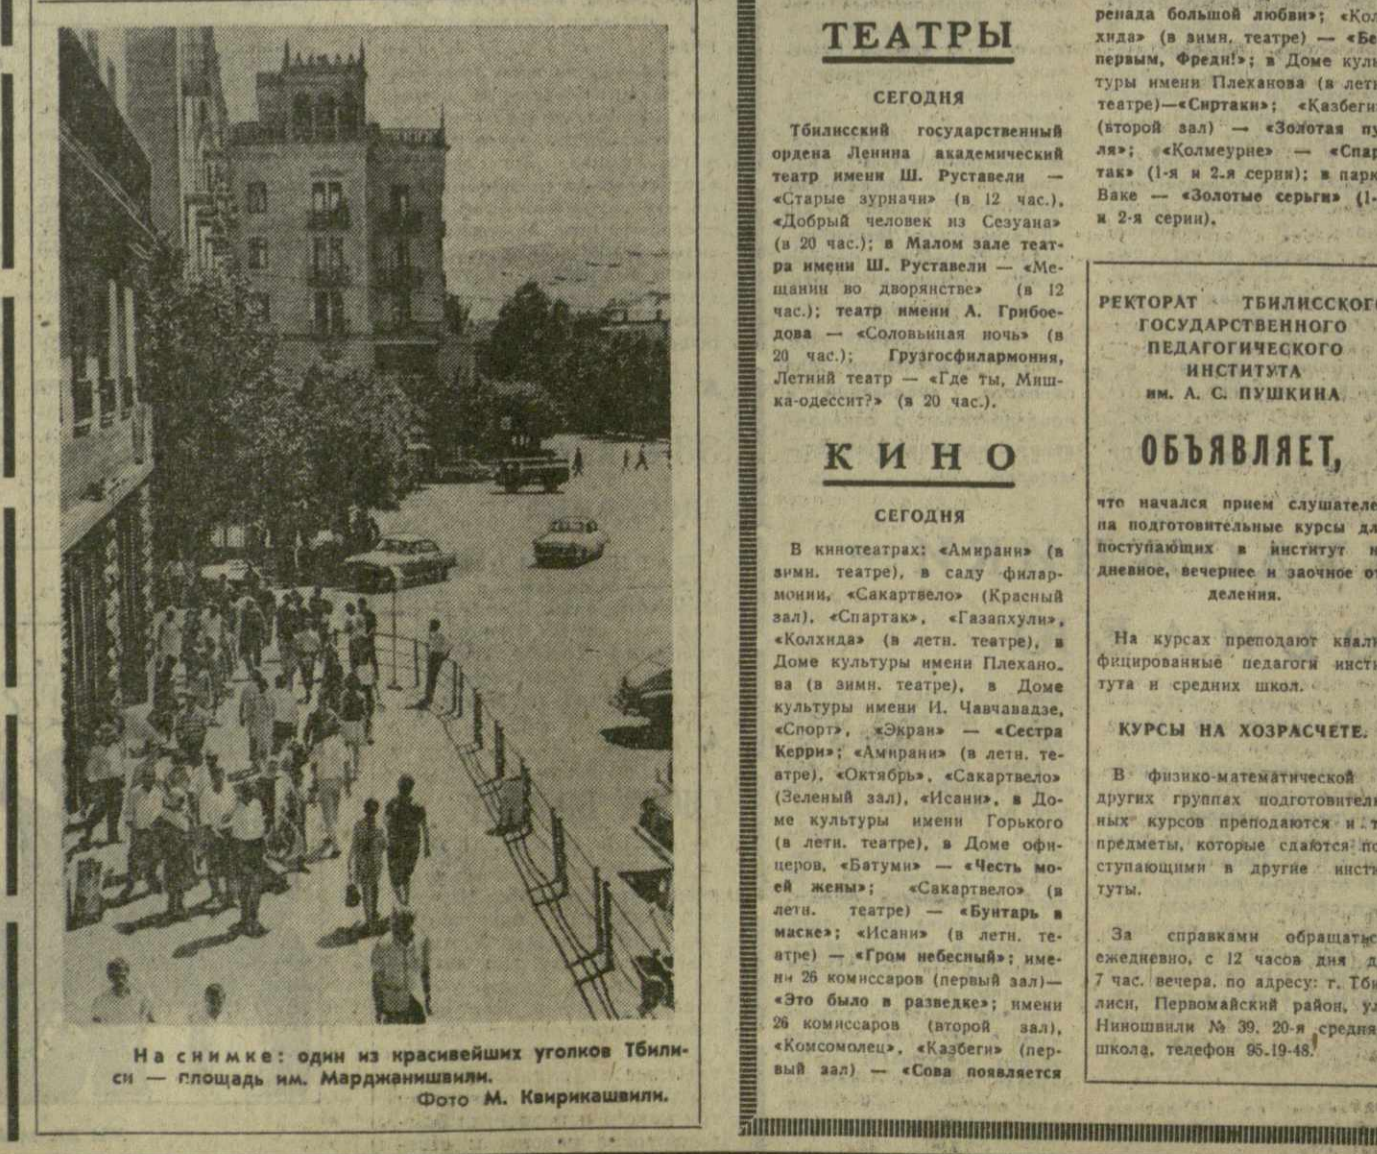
На снимке: один из красивейших уголков Тбилиси — площадь им. Марджанишвили.
Фото М. Квирикашвили.

ТЕАТРЫ

СЕГОДНЯ

Тбилисский государственный ордена Ленина академический театр имени Ш. Руставели — «Старые зурначи» (в 12 час.), «Добрый человек из Сезуана» (в 20 час.); в Малом зале театра имени Ш. Руставели — «Мещанин во дворянстве» (в 12 час.); театр имени А. Грибоедова — «Соловьиная ночь» (в 20 час.); Грузгосфилармония, Летний театр — «Где ты, Мишка-одессит?» (в 20 час.).

КИНО

СЕГОДНЯ

В кинотеатрах: «Амирани» (в зимн. театре), в саду филармонии, «Сакартвело» (Красный зал), «Спартак», «Газапхули», «Колхида» (в летн. театре), в Доме культуры имени Плеханова (в зимн. театре), в Доме культуры имени И. Чавчавадзе, «Спорт», «Экран» — «Сестра Керри»; «Амирани» (в летн. театре), «Октябрь», «Сакартвело» (Зеленый зал), «Исани», в Доме культуры имени Горького (в летн. театре), в Доме офицеров, «Батуми» — «Честь моей жены»; «Сакартвело» (в летн. театре) — «Бунтарь в маске»; «Исани» (в летн. театре) — «Гром небесный»; имени 26 комиссаров (первый зал)— «Это было в разведке»; имени 26 комиссаров (второй зал), «Комсомолец», «Казбеги» (первый зал) — «Сова появляется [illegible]ренада большой любви»; «Колхида» (в зимн. театре) — «Бе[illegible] первым, Фреди!»; в Доме культуры имени Плеханова (в лет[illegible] театре)—«Сиртаки»; «Казбеги» (второй зал) — «Золотая пу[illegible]ля»; «Колмеурне» — «Спар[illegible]так» (1-я и 2-я серии); в парк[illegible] Ваке — «Золотые серьги» (1-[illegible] и 2-я серии).

РЕКТОРАТ ТБИЛИССКОГО ГОСУДАРСТВЕННОГО ПЕДАГОГИЧЕСКОГО ИНСТИТУТА им. А. С. ПУШКИНА

ОБЪЯВЛЯЕТ,

что начался прием слушател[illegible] на подготовительные курсы д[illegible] поступающих в институт н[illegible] дневное, вечернее и заочное о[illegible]деления.

На курсах преподают квал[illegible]фицированные педагоги инсти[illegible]тута и средних школ.

КУРСЫ НА ХОЗРАСЧЕТЕ.

В физико-математической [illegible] других группах подготовител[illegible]ных курсов преподаются и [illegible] предметы, которые сдаются по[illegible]ступающими в другие инсти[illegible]туты.

За справками обращатьс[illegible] ежедневно, с 12 часов дня д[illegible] 7 час. вечера, по адресу: г. Тб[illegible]лиси, Первомайский район, ул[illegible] Ниношвили № 39, 20-я средняя школа, телефон 95-19-48.